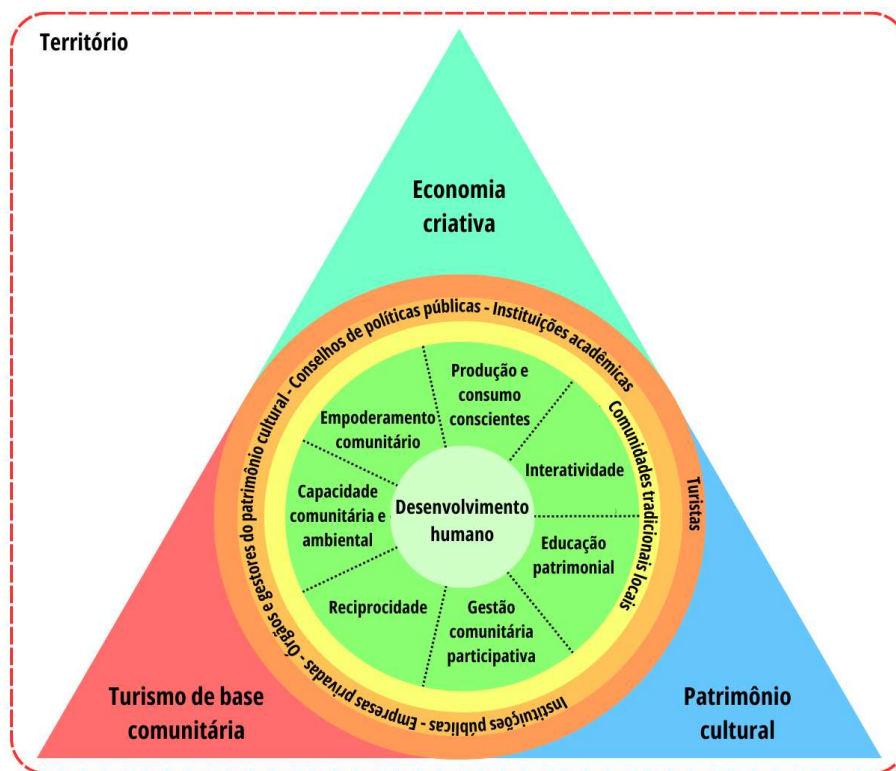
Território

Economia criativa

Conselhos de políticas públicas - Instituições acadêmicas

Turistas

Comunidades tradicionais locais

Instituições públicas - Empresas privadas - Órgãos e gestores do patrimônio cultural

Produção e consumo conscientes

Empoderamento comunitário

Interatividade

Capacidade comunitária e ambiental

Desenvolvimento humano

Educação patrimonial

Reciprocidade

Gestão comunitária participativa

Turismo de base comunitária

Patrimônio cultural